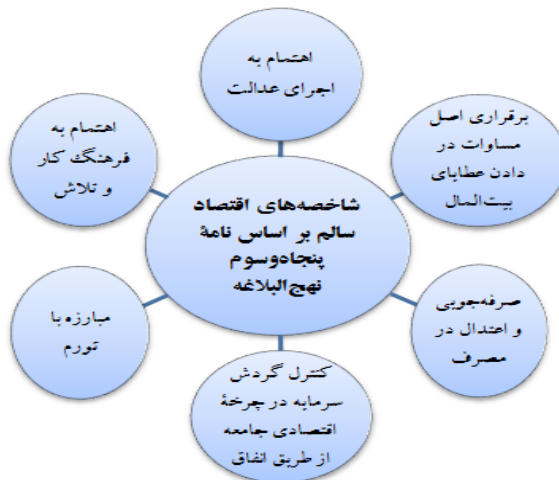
شاخصه‌های اقتصاد سالم بر اساس نامهٔ پنجاه‌وسوم نهج‌البلاغه

اهتمام به اجرای عدالت

برقراری اصل مساوات در دادن عطایای بیت‌المال

صرفه‌جویی و اعتدال در مصرف

کنترل گردش سرمایه در چرخهٔ اقتصادی جامعه از طریق انفاق

مبارزه با تورم

اهتمام به فرهنگ کار و تلاش